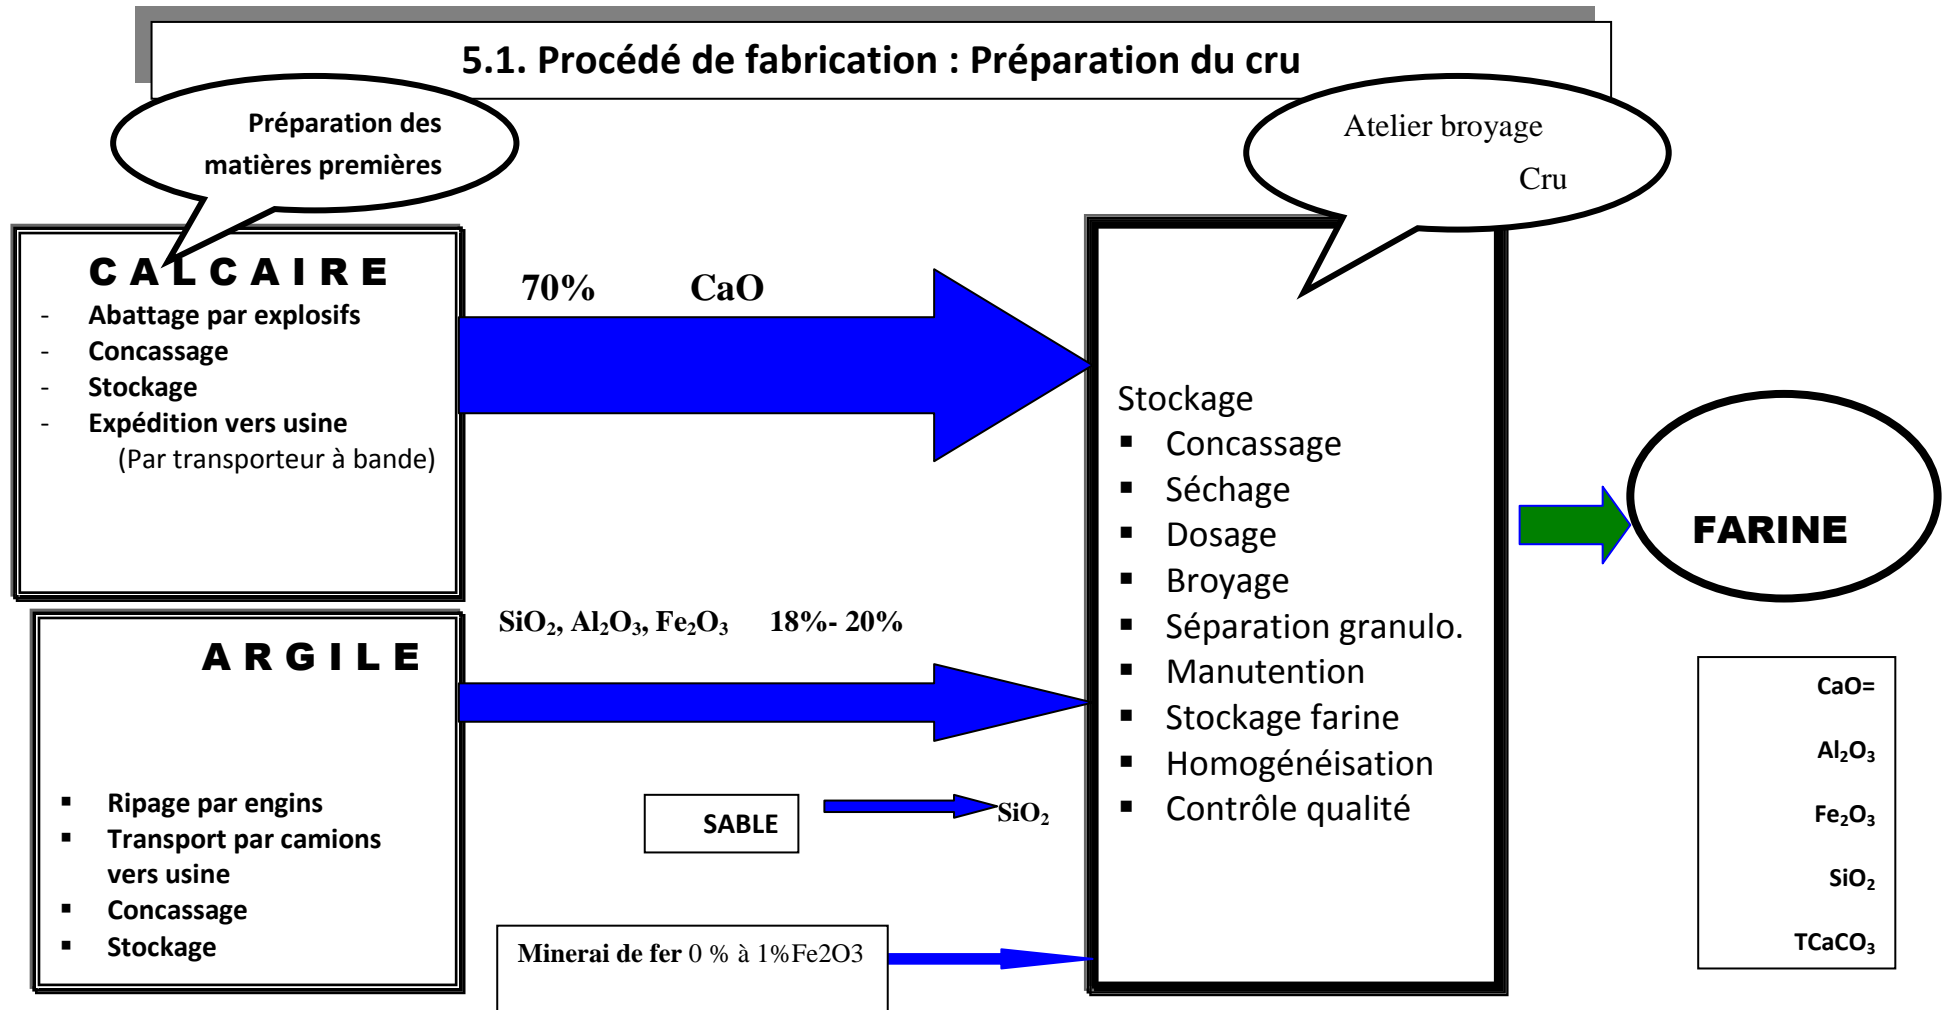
5.1. Procédé de fabrication : Préparation du cru

Préparation des matières premières

Atelier broyage
Cru

CALCAIRE
- Abattage par explosifs
- Concassage
- Stockage
- Expédition vers usine
(Par transporteur à bande)

70% CaO

Stockage
- Concassage
- Séchage
- Dosage
- Broyage
- Séparation granulo.
- Manutention
- Stockage farine
- Homogénéisation
- Contrôle qualité

FARINE

$SiO_2$, $Al_2O_3$, $Fe_2O_3$ 18%- 20%

ARGILE
- Ripage par engins
- Transport par camions vers usine
- Concassage
- Stockage

SABLE

$SiO_2$

Minerai de fer 0 % à 1%Fe2O3

CaO=
$Al_2O_3$
$Fe_2O_3$
$SiO_2$
$TCaCO_3$